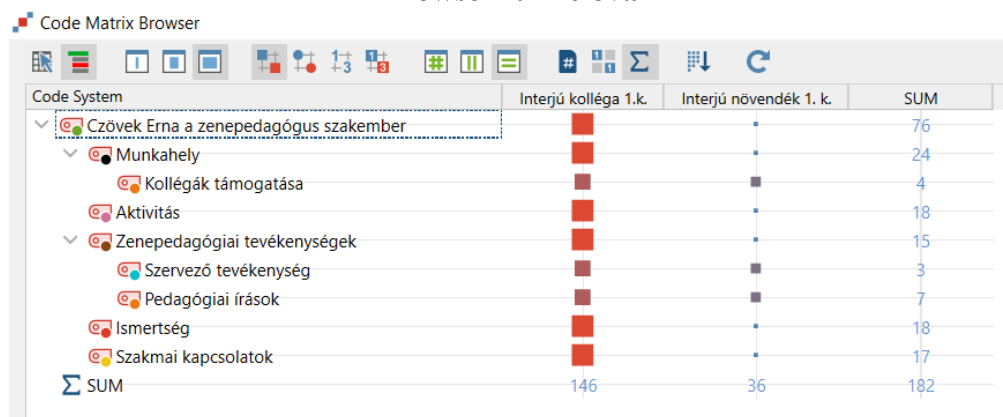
Code Matrix Browser

| Code System | Interjú kolléga 1.k. | Interjú növendék 1. k. | SUM |
|---|---|---|---|
| Czövek Erna a zenepedagógus szakember | | | 76 |
| Munkahely | | | 24 |
| Kollégák támogatása | | | 4 |
| Aktivitás | | | 18 |
| Zenepedagógiai tevékenységek | | | 15 |
| Szervező tevékenység | | | 3 |
| Pedagógiai írások | | | 7 |
| Ismertség | | | 18 |
| Szakmai kapcsolatok | | | 17 |
| Σ SUM | 146 | 36 | 182 |